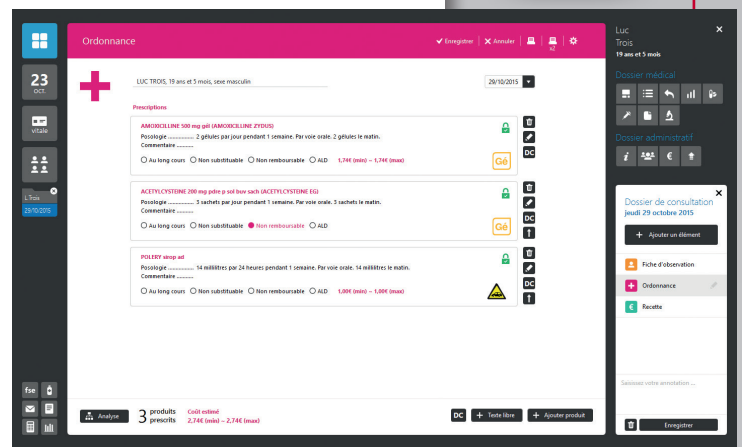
23
oct.

vitale

L.Trois
29/10/2015

fse

Ordonnance

Enregistrer | Annuler | x2

LUC TROIS, 19 ans et 5 mois, sexe masculin

29/10/2015

Prescriptions

AMOXICILLINE 500 mg gél (AMOXICILLINE ZYDUS)
Posologie .............. 2 gélules par jour pendant 1 semaine. Par voie orale. 2 gélules le matin.
Commentaire ..............
Au long cours   Non substituable   Non remboursable   ALD   1,74€ (min) – 1,74€ (max)
Gé
DC

ACETYLCYSTEINE 200 mg pdre p sol buv sach (ACETYLCYSTEINE EG)
Posologie .............. 3 sachets par jour pendant 1 semaine. Par voie orale. 3 sachets le matin.
Commentaire ..............
Au long cours   Non substituable   Non remboursable   ALD
Gé
DC

POLERY sirop ad
Posologie .............. 14 millilitres par 24 heures pendant 1 semaine. Par voie orale. 14 millilitres le matin.
Commentaire ..............
Au long cours   Non substituable   Non remboursable   ALD   1,00€ (min) – 1,00€ (max)
DC

Analyse
3 produits prescrits
Coût estimé
2,74€ (min) – 2,74€ (max)
DC   Texte libre   Ajouter produit

Luc
Trois
19 ans et 5 mois

Dossier médical

Dossier administratif

Dossier de consultation
jeudi 29 octobre 2015
Ajouter un élément
Fiche d'observation
Ordonnance
Recette
Saisissez votre annotation ...
Enregistrer